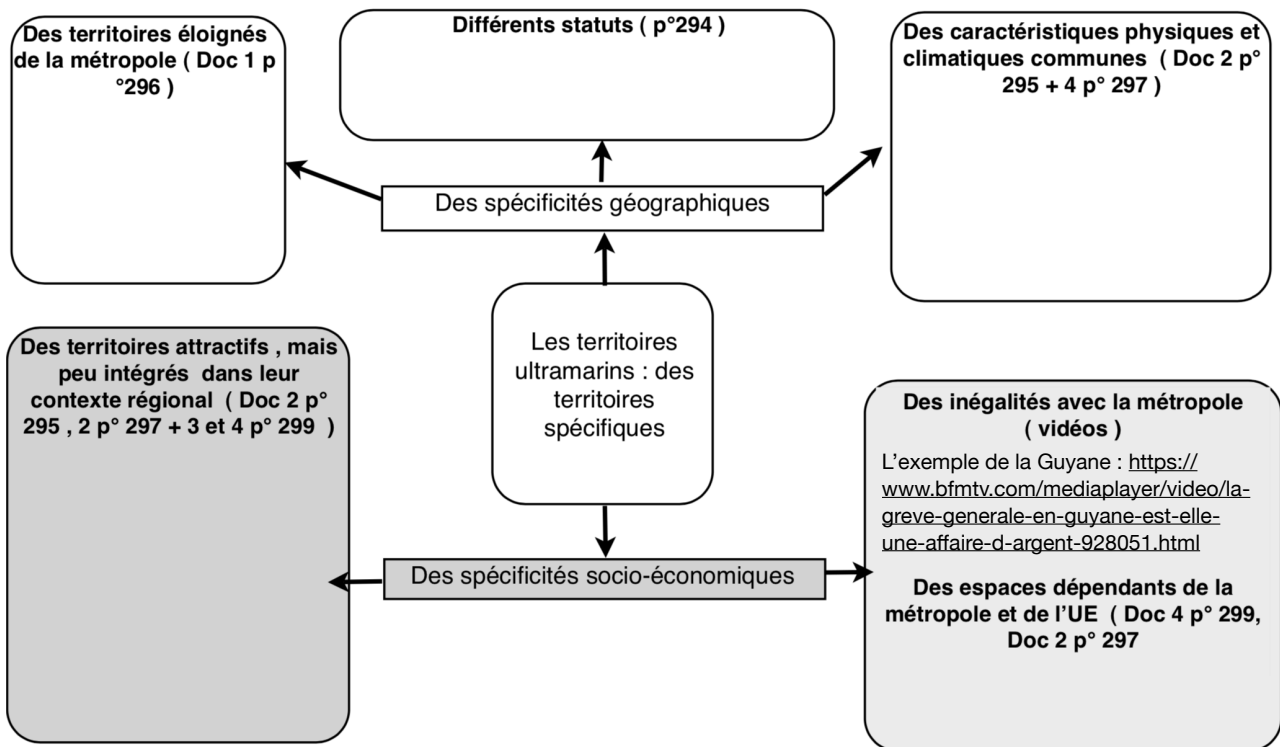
Des territoires éloignés de la métropole ( Doc 1 p °296 )

Différents statuts ( p°294 )

Des caractéristiques physiques et climatiques communes ( Doc 2 p° 295 + 4 p° 297 )

Des spécificités géographiques

Les territoires ultramarins : des territoires spécifiques

Des territoires attractifs , mais peu intégrés dans leur contexte régional ( Doc 2 p° 295 , 2 p° 297 + 3 et 4 p° 299 )

Des inégalités avec la métropole ( vidéos )

L'exemple de la Guyane : https://www.bfmtv.com/mediaplayer/video/la-greve-generale-en-guyane-est-elle-une-affaire-d-argent-928051.html

Des spécificités socio-économiques

Des espaces dépendants de la métropole et de l'UE ( Doc 4 p° 299, Doc 2 p° 297